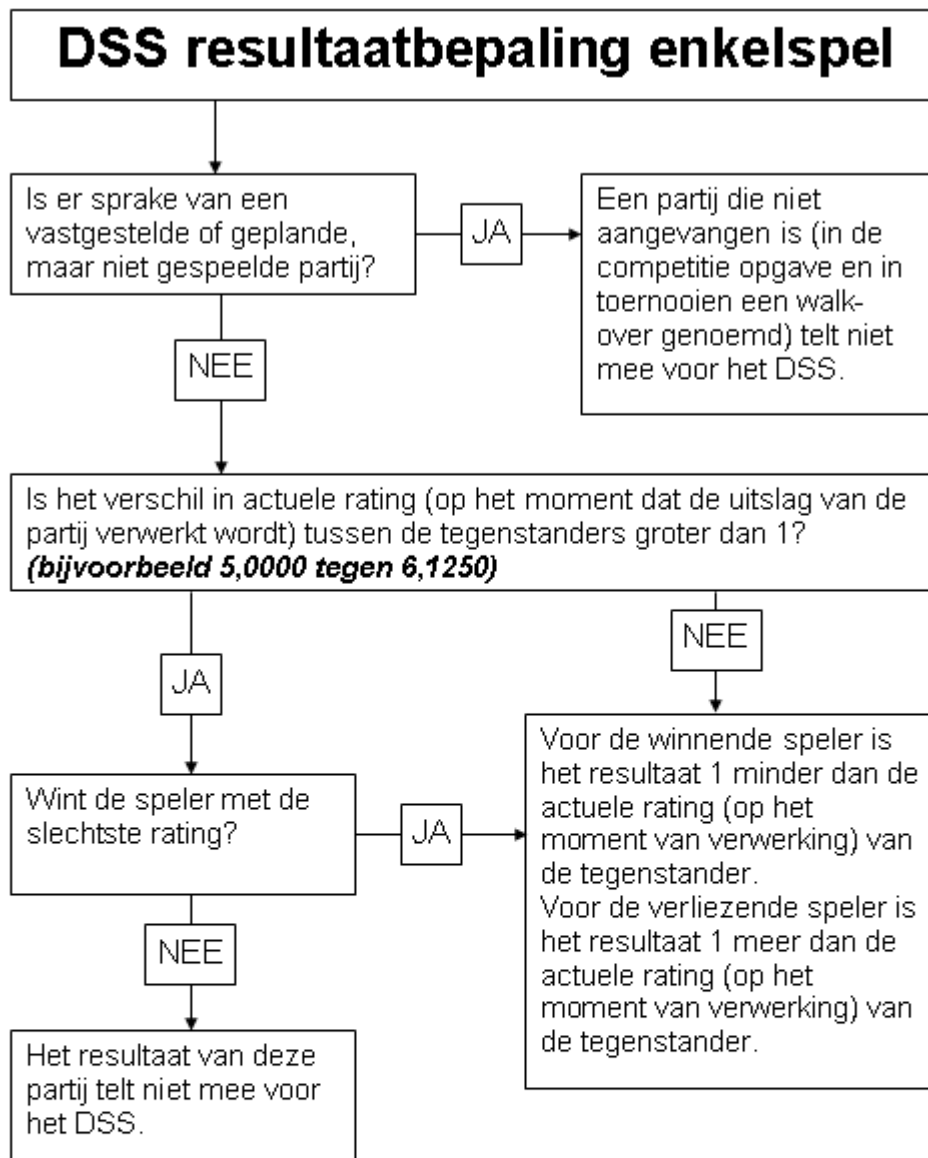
DSS resultaatbepaling enkelspel

Is er sprake van een vastgestelde of geplande, maar niet gespeelde partij?

JA

Een partij die niet aangevangen is (in de competitie opgave en in toernooien een walkover genoemd) telt niet mee voor het DSS.

NEE

Is het verschil in actuele rating (op het moment dat de uitslag van de partij verwerkt wordt) tussen de tegenstanders groter dan 1? ***(bijvoorbeeld 5,0000 tegen 6,1250)***

JA

NEE

Wint de speler met de slechtste rating?

JA

Voor de winnende speler is het resultaat 1 minder dan de actuele rating (op het moment van verwerking) van de tegenstander.
Voor de verliezende speler is het resultaat 1 meer dan de actuele rating (op het moment van verwerking) van de tegenstander.

NEE

Het resultaat van deze partij telt niet mee voor het DSS.